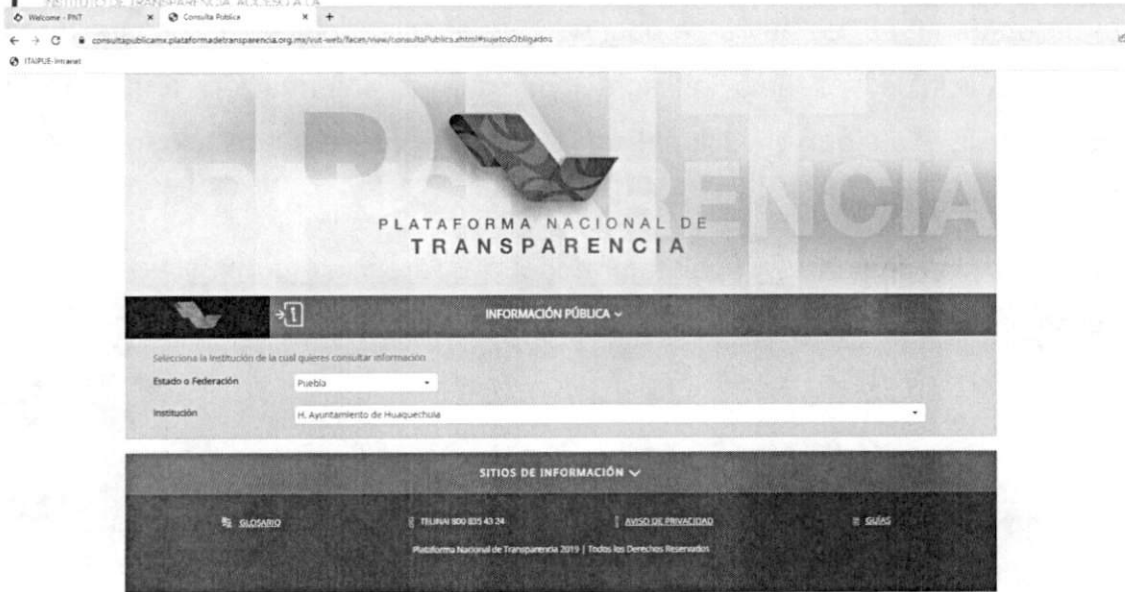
INSTITUTO DE TRANSPARENCIA, ACCESO A LA

Welcome - PNT
Consulta Pública
consultapublicamx.plataformadetransparencia.org.mx/vut-web/faces/view/consultaPublica.xhtml#sujetosObligados
ITAIPUE- Intranet

PLATAFORMA NACIONAL DE TRANSPARENCIA

INFORMACIÓN PÚBLICA

Selecciona la Institución de la cual quieres consultar información
Estado o Federación
Puebla
Institución
H. Ayuntamiento de Huaquechula

SITIOS DE INFORMACIÓN

GLOSARIO
TELINAI 800 835 43 24
AVISO DE PRIVACIDAD
GUÍAS
Plataforma Nacional de Transparencia 2019 | Todos los Derechos Reservados